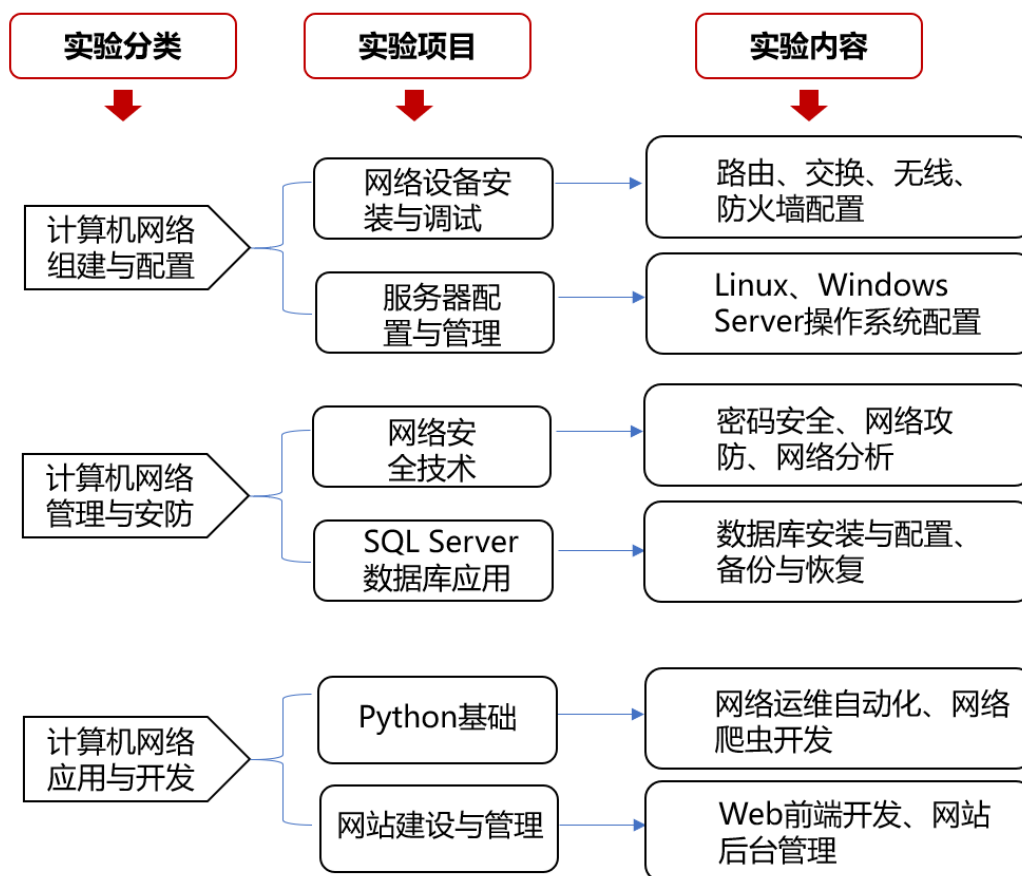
实验分类

实验项目

实验内容

计算机网络组建与配置

网络设备安装与调试

路由、交换、无线、防火墙配置

服务器配置与管理

Linux、Windows Server操作系统配置

计算机网络管理与安防

网络安全技术

密码安全、网络攻防、网络分析

SQL Server数据库应用

数据库安装与配置、备份与恢复

计算机网络应用与开发

Python基础

网络运维自动化、网络爬虫开发

网站建设与管理

Web前端开发、网站后台管理